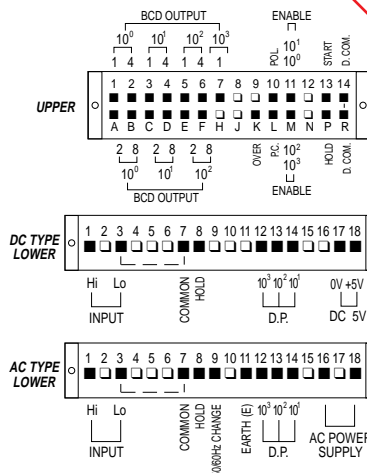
BCD OUTPUT

$10^0$ $10^1$ $10^2$ $10^3$
1 4 1 4 1 4 1

ENABLE
POL
$10^1$
$10^0$
START
D.COM.

UPPER

1 2 3 4 5 6 7 8 9 10 11 12 13 14

A B C D E F H J K L M N P R

2 8 2 8 2 8
$10^0$ $10^1$ $10^2$
BCD OUTPUT

OVER
P.C.
$10^2$
$10^3$
ENABLE
HOLD
D.COM.

DC TYPE LOWER

1 2 3 4 5 6 7 8 9 10 11 12 13 14 15 16 17 18

Hi Lo
INPUT
COMMON
HOLD
$10^3$ $10^2$ $10^1$
D.P.
0V +5V
DC 5V

AC TYPE LOWER

1 2 3 4 5 6 7 8 9 10 11 12 13 14 15 16 17 18

Hi Lo
INPUT
COMMON
HOLD
50/60Hz CHANGE
EARTH (E)
$10^3$ $10^2$ $10^1$
D.P.
AC POWER SUPPLY